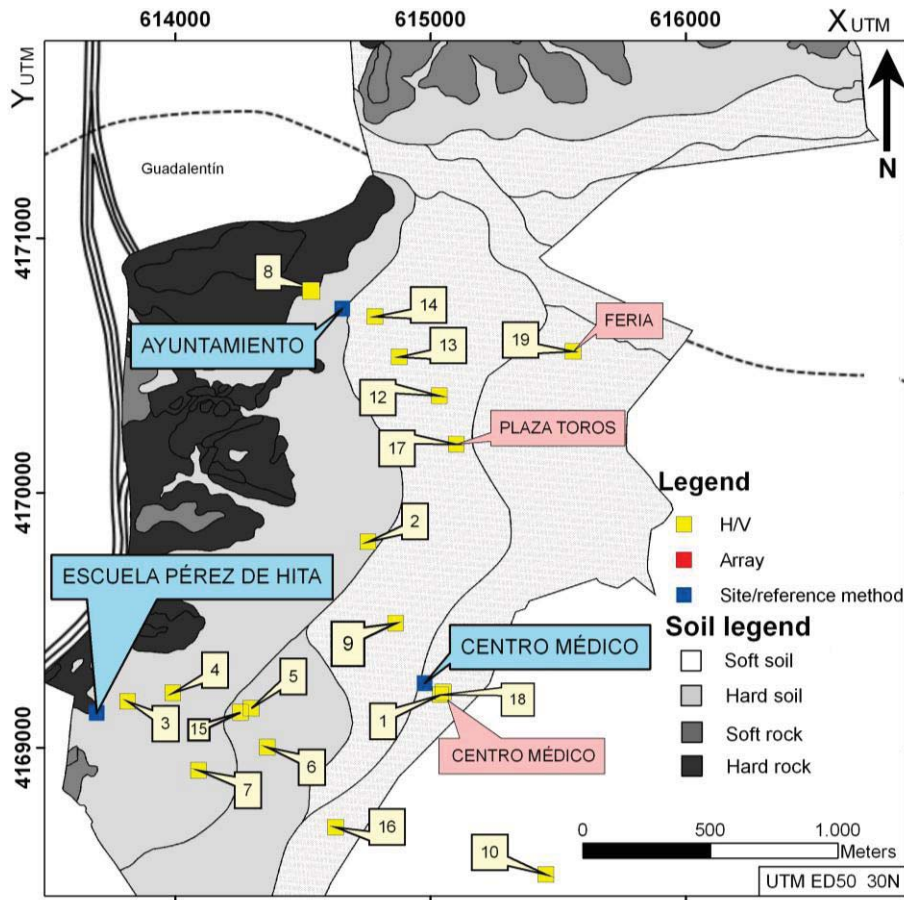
614000
615000
616000
X UTM
Y UTM
N
Guadalentín
4171000
4170000
4169000
8
14
13
19
FERIA
AYUNTAMIENTO
12
17
PLAZA TOROS
2
Legend
H/V
Array
Site/reference method
ESCUELA PÉREZ DE HITA
9
CENTRO MÉDICO
Soil legend
Soft soil
Hard soil
Soft rock
Hard rock
4
5
3
15
1
18
6
CENTRO MÉDICO
7
16
10
0
500
1.000
Meters
UTM ED50 30N